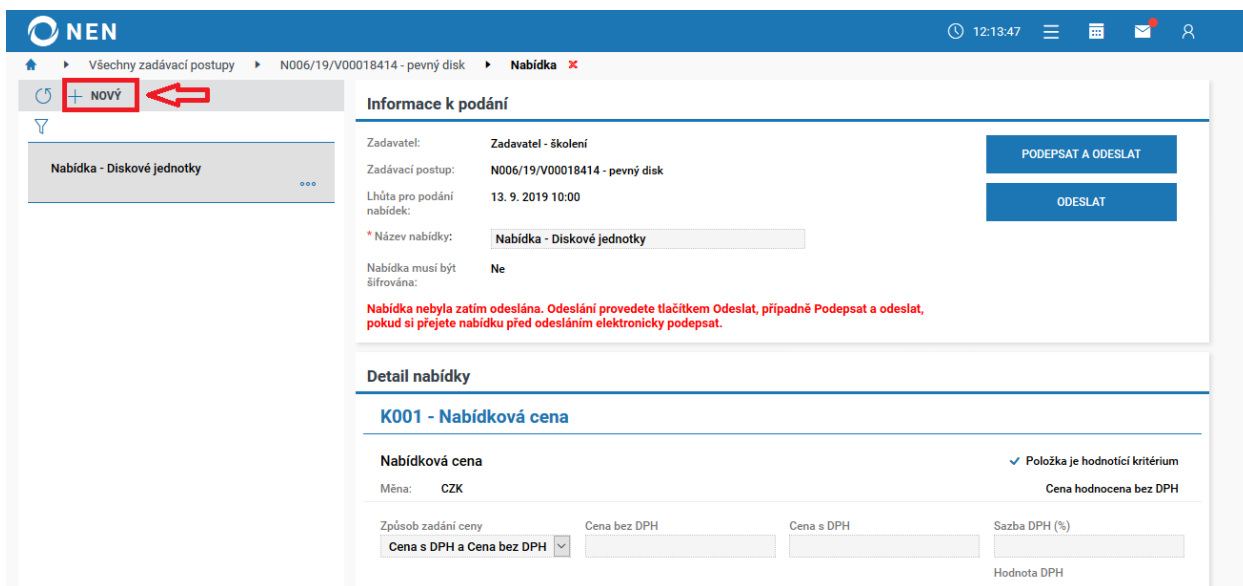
NEN

12:13:47

Všechny zadávací postupy ▸ N006/19/V00018414 - pevný disk ▸ Nabídka ×

+ NOVÝ

Nabídka - Diskové jednotky

Informace k podání

Zadavatel: Zadavatel - školení

Zadávací postup: N006/19/V00018414 - pevný disk

Lhůta pro podání nabídek: 13. 9. 2019 10:00

* Název nabídky: Nabídka - Diskové jednotky

Nabídka musí být šifrována: Ne

Nabídka nebyla zatím odeslána. Odeslání provedete tlačítkem Odeslat, případně Podepsat a odeslat, pokud si přejete nabídku před odesláním elektronicky podepsat.

PODEPSAT A ODESLAT

ODESLAT

Detail nabídky

K001 - Nabídková cena

Nabídková cena

✓ Položka je hodnotící kritérium

Měna: CZK

Cena hodnocena bez DPH

Způsob zadání ceny | Cena bez DPH | Cena s DPH | Sazba DPH (%)

Cena s DPH a Cena bez DPH

Hodnota DPH